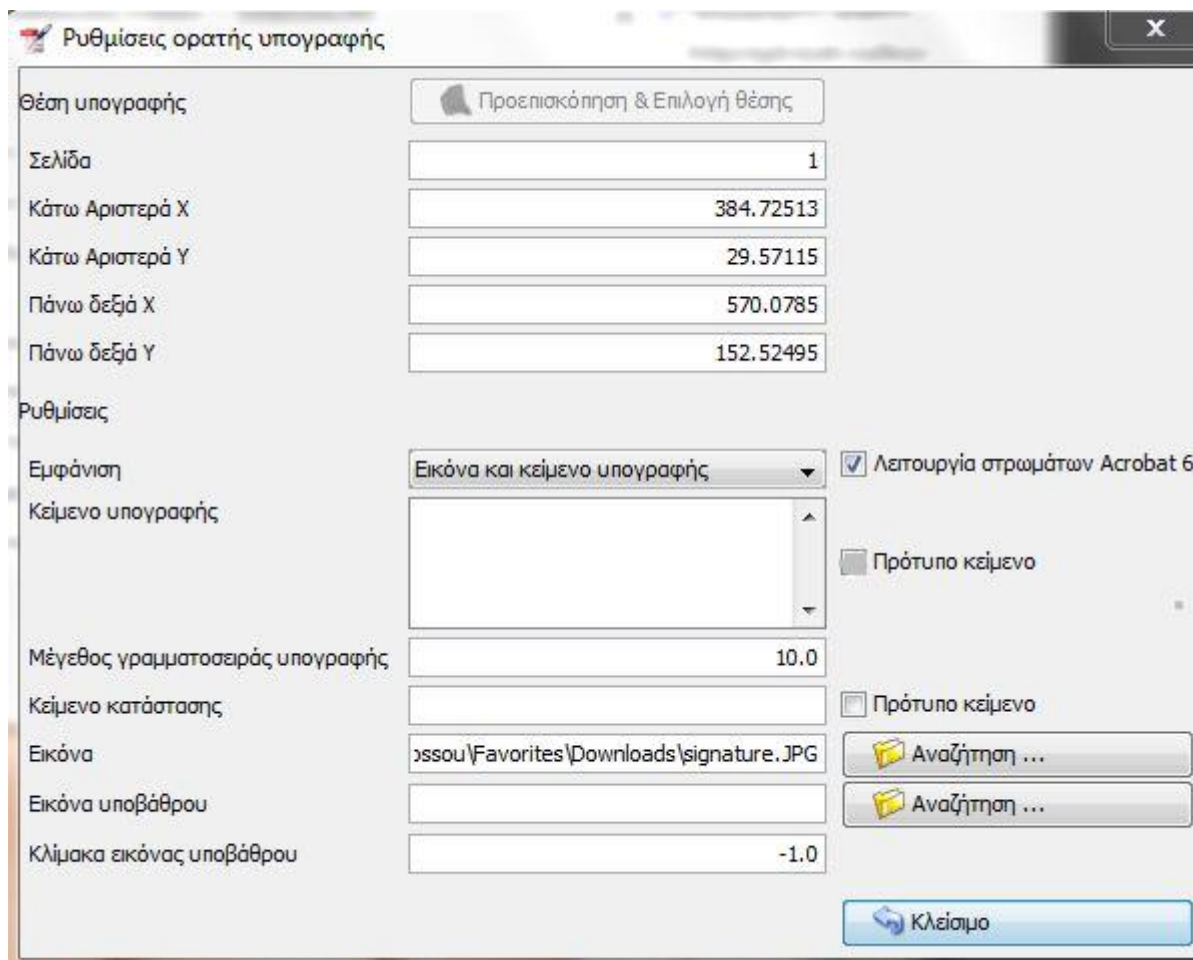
Ρυθμίσεις ορατής υπογραφής

x

Θέση υπογραφής

Προεπισκόπηση & Επιλογή θέσης

Σελίδα
1

Κάτω Αριστερά X
384.72513

Κάτω Αριστερά Y
29.57115

Πάνω δεξιά X
570.0785

Πάνω δεξιά Y
152.52495

Ρυθμίσεις

Εμφάνιση
Εικόνα και κείμενο υπογραφής

Λειτουργία στρωμάτων Acrobat 6

Κείμενο υπογραφής

Πρότυπο κείμενο

Μέγεθος γραμματοσειράς υπογραφής
10.0

Κείμενο κατάστασης

Πρότυπο κείμενο

Εικόνα
ɔssou\Favorites\Downloads\signature.JPG

Αναζήτηση ...

Εικόνα υποβάθρου

Αναζήτηση ...

Κλίμακα εικόνας υποβάθρου
-1.0

Κλείσιμο